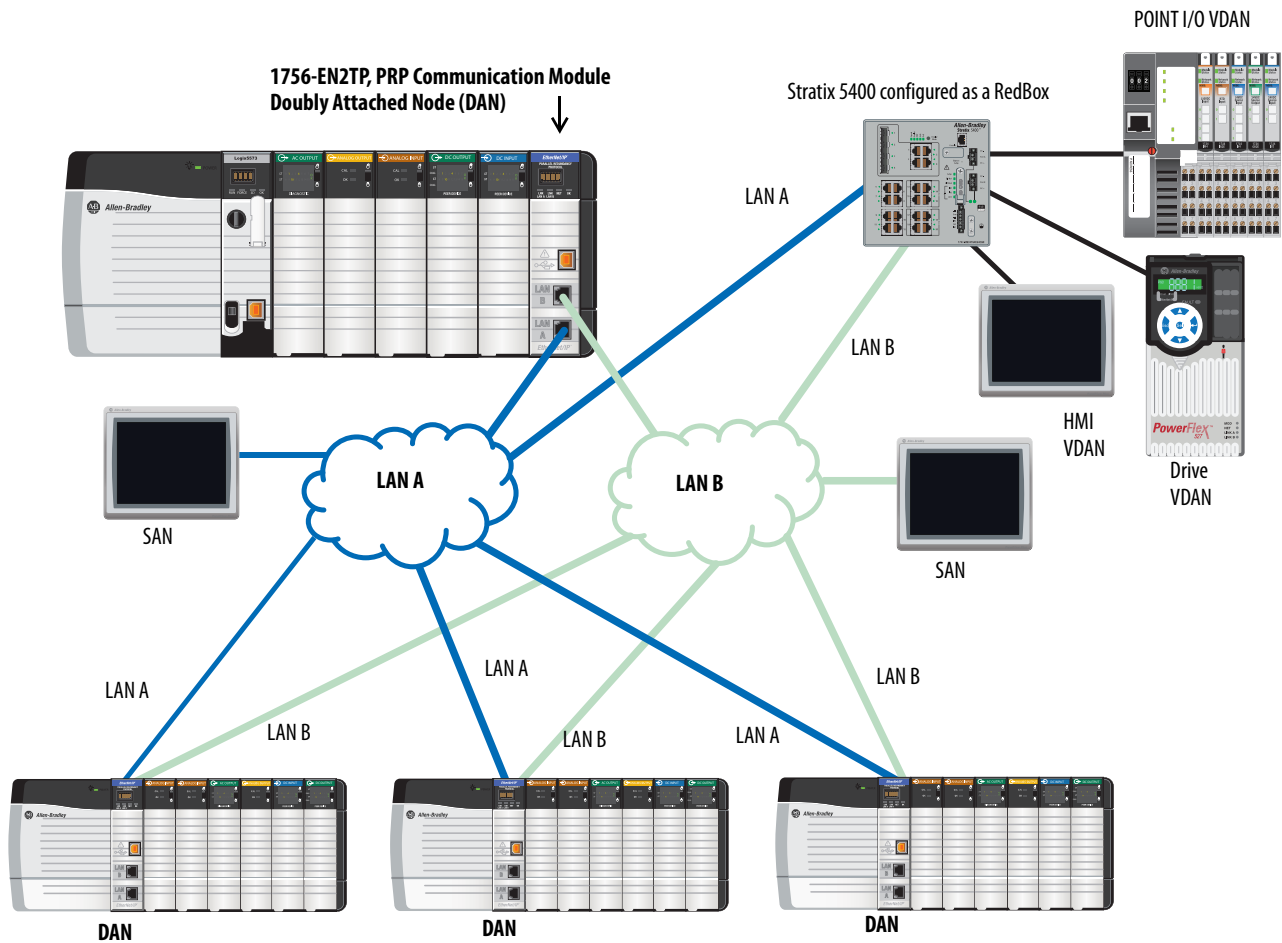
POINT I/O VDAN

1756-EN2TP, PRP Communication Module
Doubly Attached Node (DAN)

Stratix 5400 configured as a RedBox

Allen-Bradley

Logix5573

AC OUTPUT

ANALOG OUTPUT

ANALOG INPUT

DC OUTPUT

DC INPUT

EtherNet/IP

LAN B

LAN A

LAN A

LAN B

HMI
VDAN

PowerFlex

Drive
VDAN

SAN

LAN A

LAN B

SAN

LAN A

LAN B

LAN A

LAN B

LAN A

LAN B

DAN

DAN

DAN